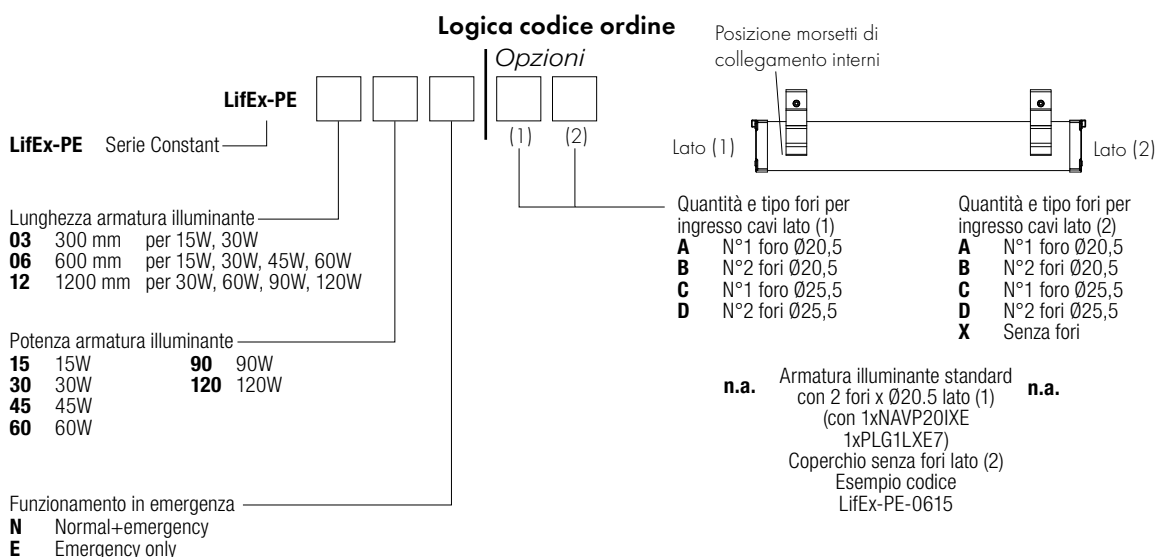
Logica codice ordine

Opzioni

LifEx-PE

(1) (2)

Posizione morsetti di collegamento interni

Lato (1)

Lato (2)

LifEx-PE Serie Constant

Lunghezza armatura illuminante
**03** 300 mm per 15W, 30W
**06** 600 mm per 15W, 30W, 45W, 60W
**12** 1200 mm per 30W, 60W, 90W, 120W

Potenza armatura illuminante
**15** 15W
**30** 30W
**45** 45W
**60** 60W
**90** 90W
**120** 120W

Funzionamento in emergenza
**N** Normal+emergency
**E** Emergency only

Quantità e tipo fori per ingresso cavi lato (1)
**A** N°1 foro Ø20,5
**B** N°2 fori Ø20,5
**C** N°1 foro Ø25,5
**D** N°2 fori Ø25,5

Quantità e tipo fori per ingresso cavi lato (2)
**A** N°1 foro Ø20,5
**B** N°2 fori Ø20,5
**C** N°1 foro Ø25,5
**D** N°2 fori Ø25,5
**X** Senza fori

n.a.
Armatura illuminante standard con 2 fori x Ø20.5 lato (1) (con 1xNAVP20IXE 1xPLG1LXE7) Coperchio senza fori lato (2) Esempio codice LifEx-PE-0615
n.a.